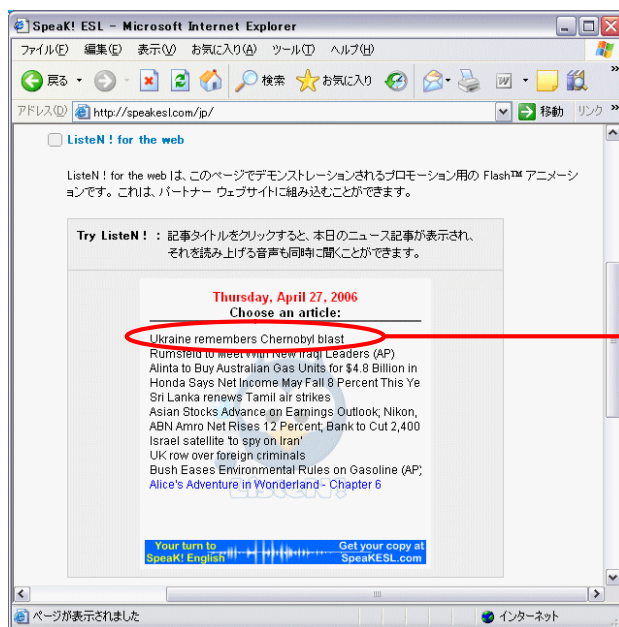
SpeaK! ESL - Microsoft Internet Explorer

ファイル(F) 編集(E) 表示(V) お気に入り(A) ツール(T) ヘルプ(H)

戻る 検索 お気に入り

アドレス(D) http://speakesl.com/jp/ 移動 リンク

ListeN ! for the web

ListeN ! for the web は、このページでデモンストレーションされるプロモーション用の Flash™ アニメーションです。これは、パートナー ウェブサイトに組み込むことができます。

Try ListeN ! : 記事タイトルをクリックすると、本日のニュース記事が表示され、それを読み上げる音声も同時に聞くことができます。

Thursday, April 27, 2006
Choose an article:

Ukraine remembers Chernobyl blast
Rumsfeld to Meet With New Iraqi Leaders (AP)
Alinta to Buy Australian Gas Units for $4.8 Billion in
Honda Says Net Income May Fall 8 Percent This Ye
Sri Lanka renews Tamil air strikes
Asian Stocks Advance on Earnings Outlook; Nikon,
ABN Amro Net Rises 12 Percent; Bank to Cut 2,400
Israel satellite 'to spy on Iran'
UK row over foreign criminals
Bush Eases Environmental Rules on Gasoline (AP)
Alice's Adventure in Wonderland - Chapter 6

Your turn to SpeaK! English
Get your copy at SpeaKESL.com

ページが表示されました
インターネット